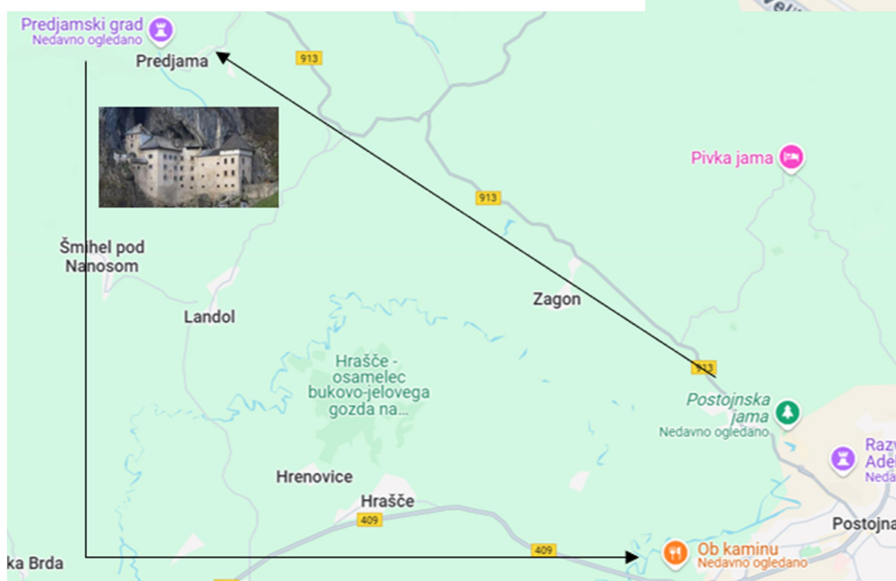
Predjamski grad
Nedavno ogledano
Predjama
913
Pivka jama
913
Šmihel pod Nanosom
Landol
Zagon
Hrašče - osamelec bukovo-jelovega gozda na...
913
Postojnska jama
Nedavno ogledano
Razy
Ade
Hrenovice
Hrašče
409
409
Postojna
ka Brda
Ob kaminu
Nedavno ogledano